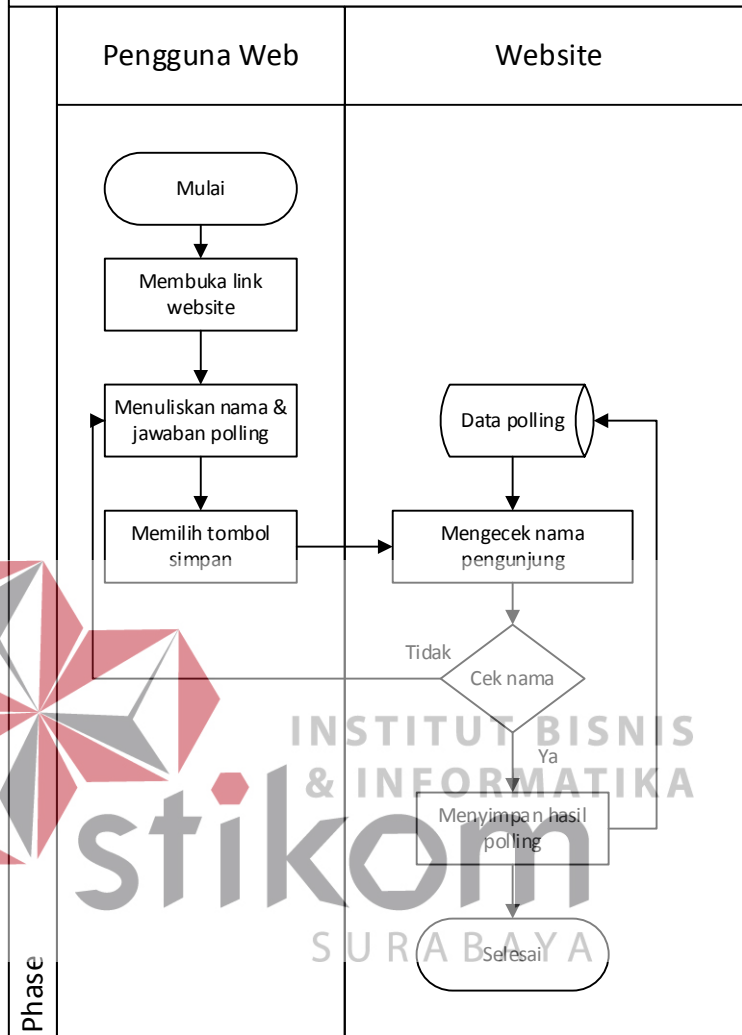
Pengguna Web

Website

Mulai

Membuka link website

Menuliskan nama & jawaban polling

Memilih tombol simpan

Data polling

Mengecek nama pengunjung

Tidak

Cek nama

Ya

Menyimpan hasil polling

Selesai

Phase

INSTITUT BISNIS & INFORMATIKA

stikom

SURABAYA